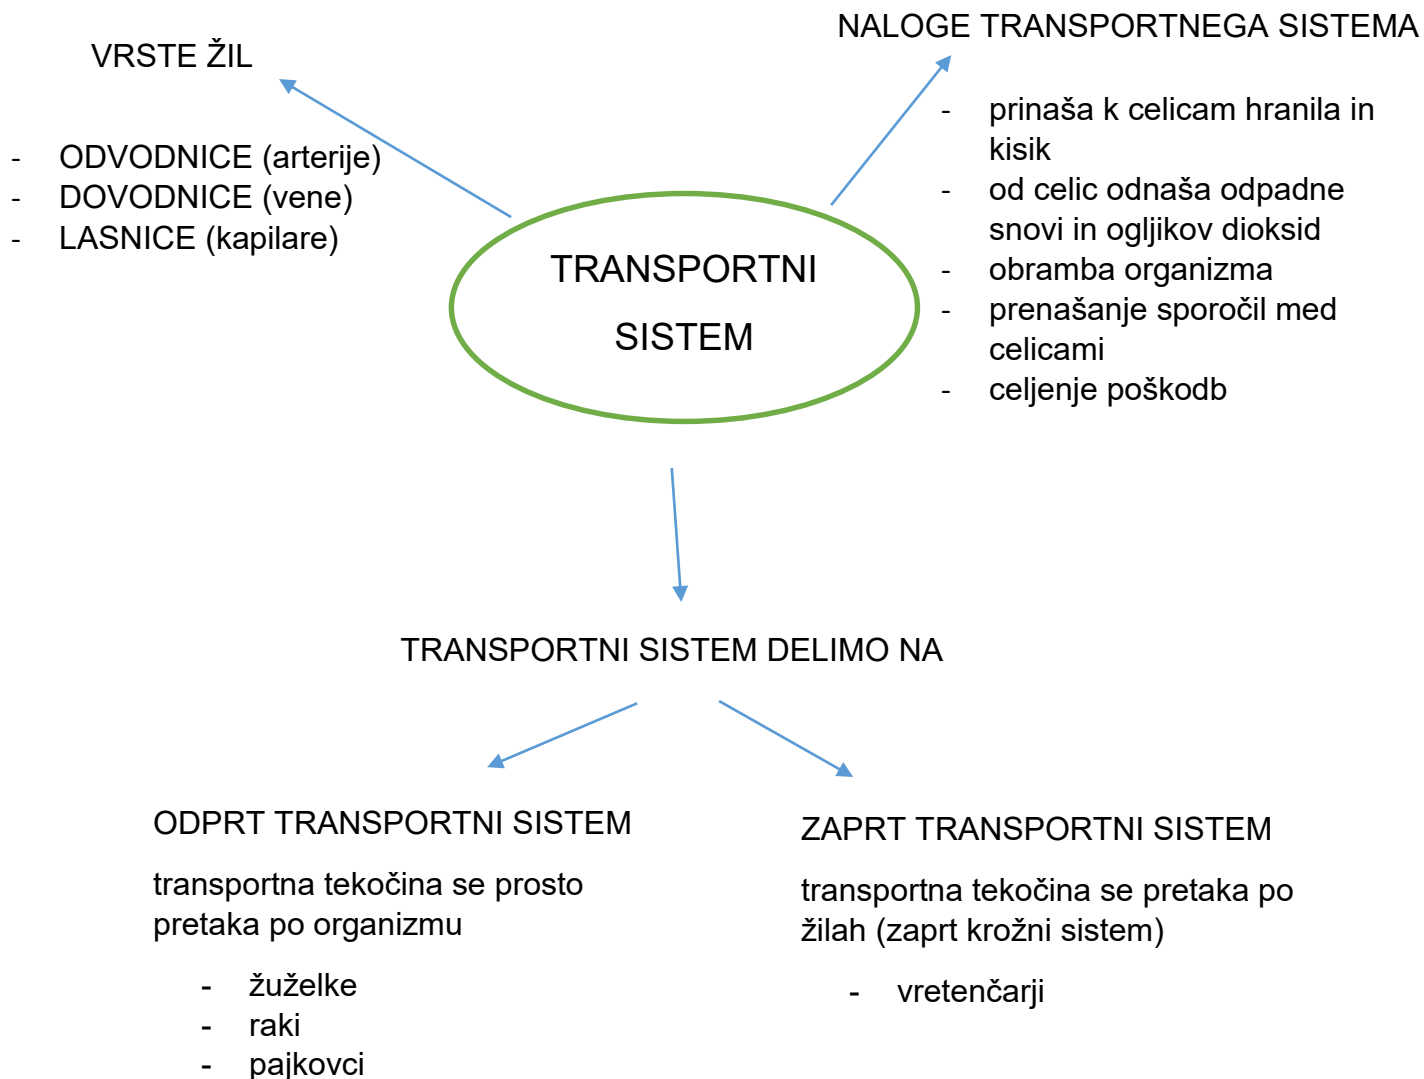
VRSTE ŽIL

- ODVODNICE (arterije)
- DOVODNICE (vene)
- LASNICE (kapilare)

NALOGE TRANSPORTNEGA SISTEMA

- prinaša k celicam hranila in kisik
- od celic odnaša odpadne snovi in ogljikov dioksid
- obramba organizma
- prenašanje sporočil med celicami
- celjenje poškodb

TRANSPORTNI SISTEM

TRANSPORTNI SISTEM DELIMO NA

ODPRT TRANSPORTNI SISTEM

transportna tekočina se prosto pretaka po organizmu

- žuželke
- raki
- pajkovci

ZAPRT TRANSPORTNI SISTEM

transportna tekočina se pretaka po žilah (zaprt krožni sistem)

- vretenčarji